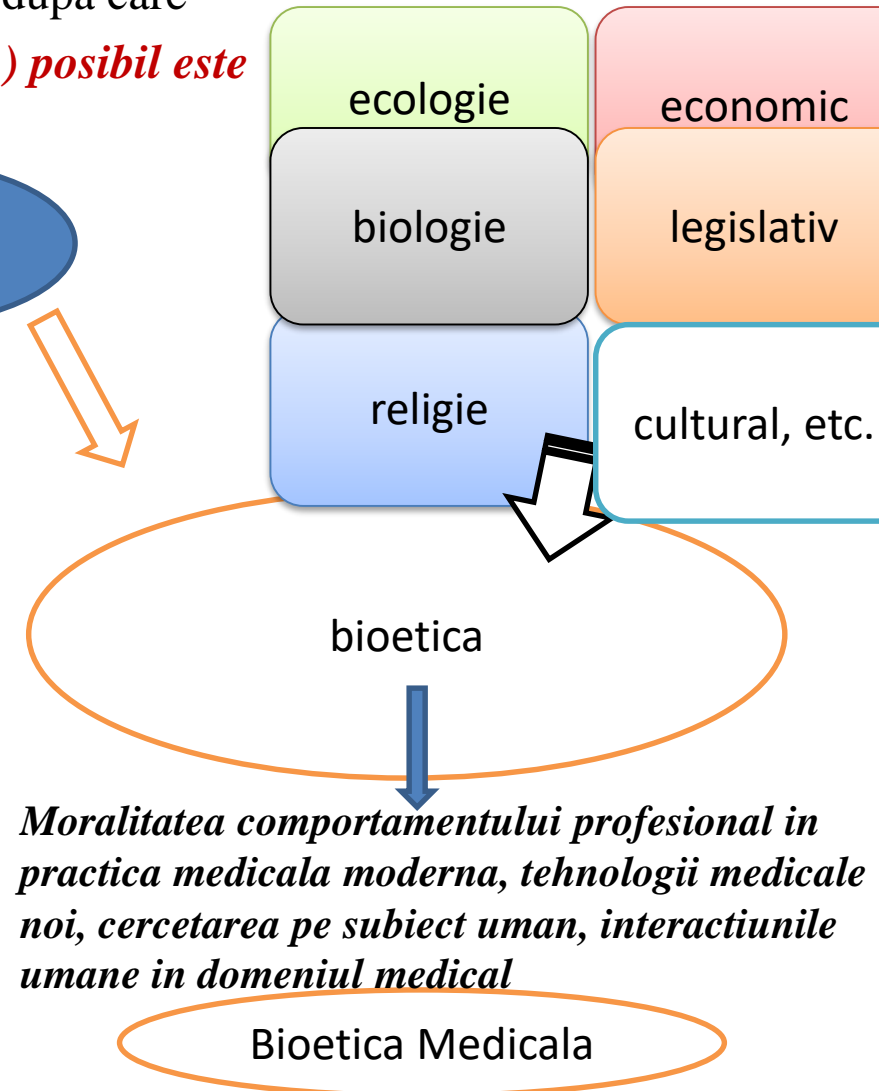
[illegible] după care
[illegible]) posibil este

ecologie
economic
biologie
legislativ
religie
cultural, etc.

bioetica

Moralitatea comportamentului profesional in practica medicala moderna, tehnologii medicale noi, cercetarea pe subiect uman, interactiunile umane in domeniul medical

Bioetica Medicala